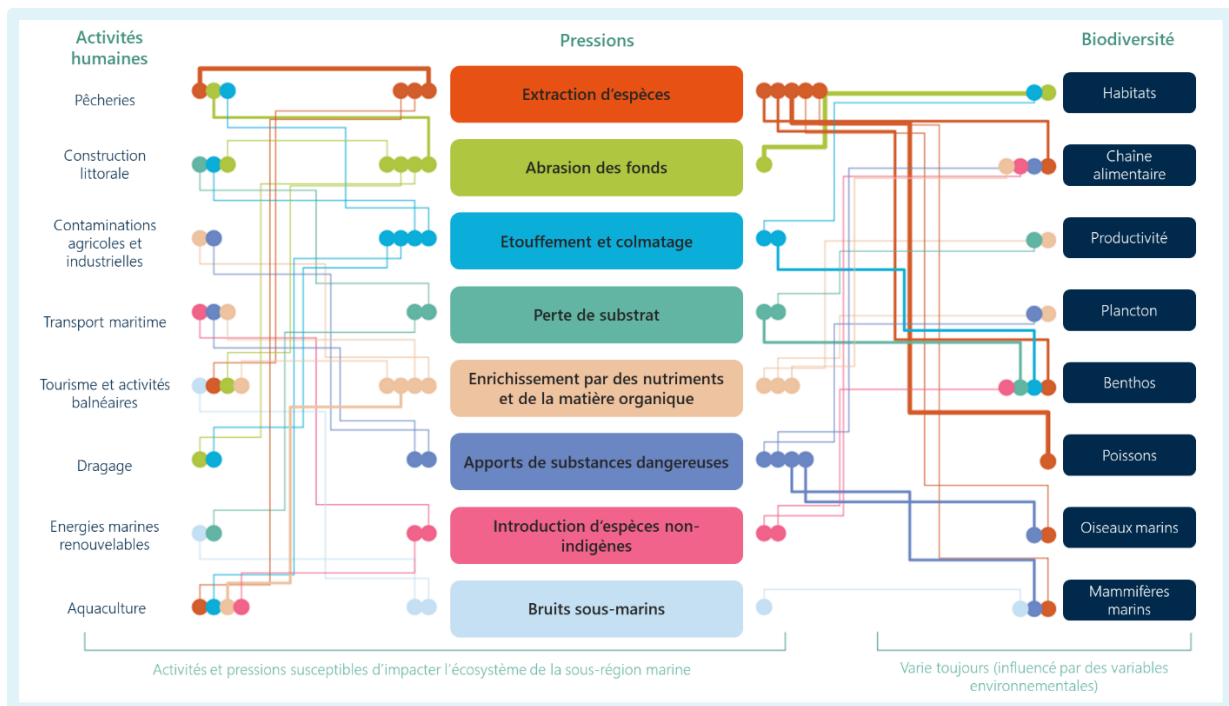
Activités humaines

Pressions

Biodiversité

Pêcheries

Construction littorale

Contaminations agricoles et industrielles

Transport maritime

Tourisme et activités balnéaires

Dragage

Energies marines renouvelables

Aquaculture

Extraction d'espèces

Abrasion des fonds

Etouffement et colmatage

Perte de substrat

Enrichissement par des nutriments et de la matière organique

Apports de substances dangereuses

Introduction d'espèces non-indigènes

Bruits sous-marins

Habitats

Chaine alimentaire

Productivité

Plancton

Benthos

Poissons

Oiseaux marins

Mammifères marins

Activités et pressions susceptibles d'impacter l'écosystème de la sous-région marine

Varie toujours (influencé par des variables environnementales)